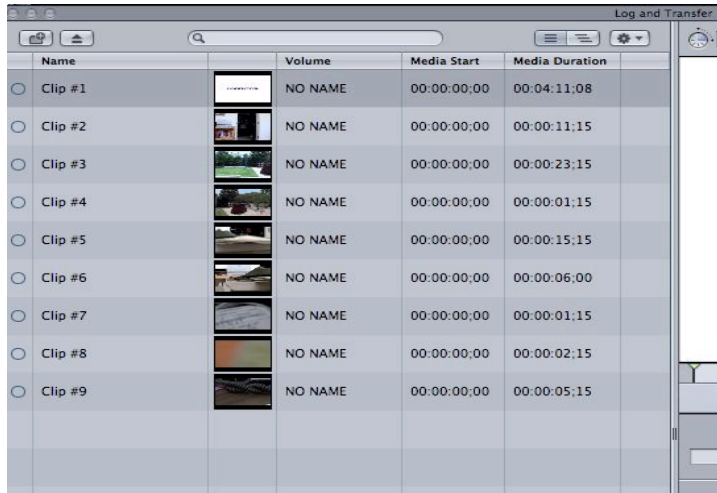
Log and Transfer

| Name | | Volume | Media Start | Media Duration |
|---|---|---|---|---|
| Clip #1 | | NO NAME | 00:00:00;00 | 00:04:11;08 |
| Clip #2 | | NO NAME | 00:00:00;00 | 00:00:11;15 |
| Clip #3 | | NO NAME | 00:00:00;00 | 00:00:23;15 |
| Clip #4 | | NO NAME | 00:00:00;00 | 00:00:01;15 |
| Clip #5 | | NO NAME | 00:00:00;00 | 00:00:15;15 |
| Clip #6 | | NO NAME | 00:00:00;00 | 00:00:06;00 |
| Clip #7 | | NO NAME | 00:00:00;00 | 00:00:01;15 |
| Clip #8 | | NO NAME | 00:00:00;00 | 00:00:02;15 |
| Clip #9 | | NO NAME | 00:00:00;00 | 00:00:05;15 |